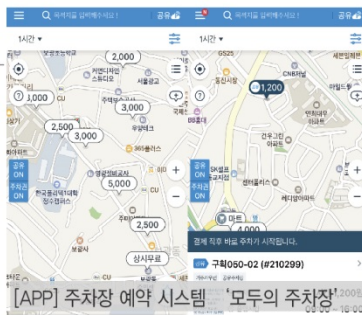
목적지를 입력해주세요!
공유
1시간
2,000
1,000
3,000
2,500
3,000
5,000
2,500
상시무료
공유 ON
주차권 ON
서울광고
우림테크
GS25
CU
목적지를 입력해주세요!
공유
1시간
1,200
CNB저널
통진시장
세명빌딩
공유 ON
주차권 ON
4,000
마트
결제 직후 바로 주차가 시작됩니다.
구획050-02 (#210299)
[APP] 주차장 예약 시스템 '모두의 주차장'